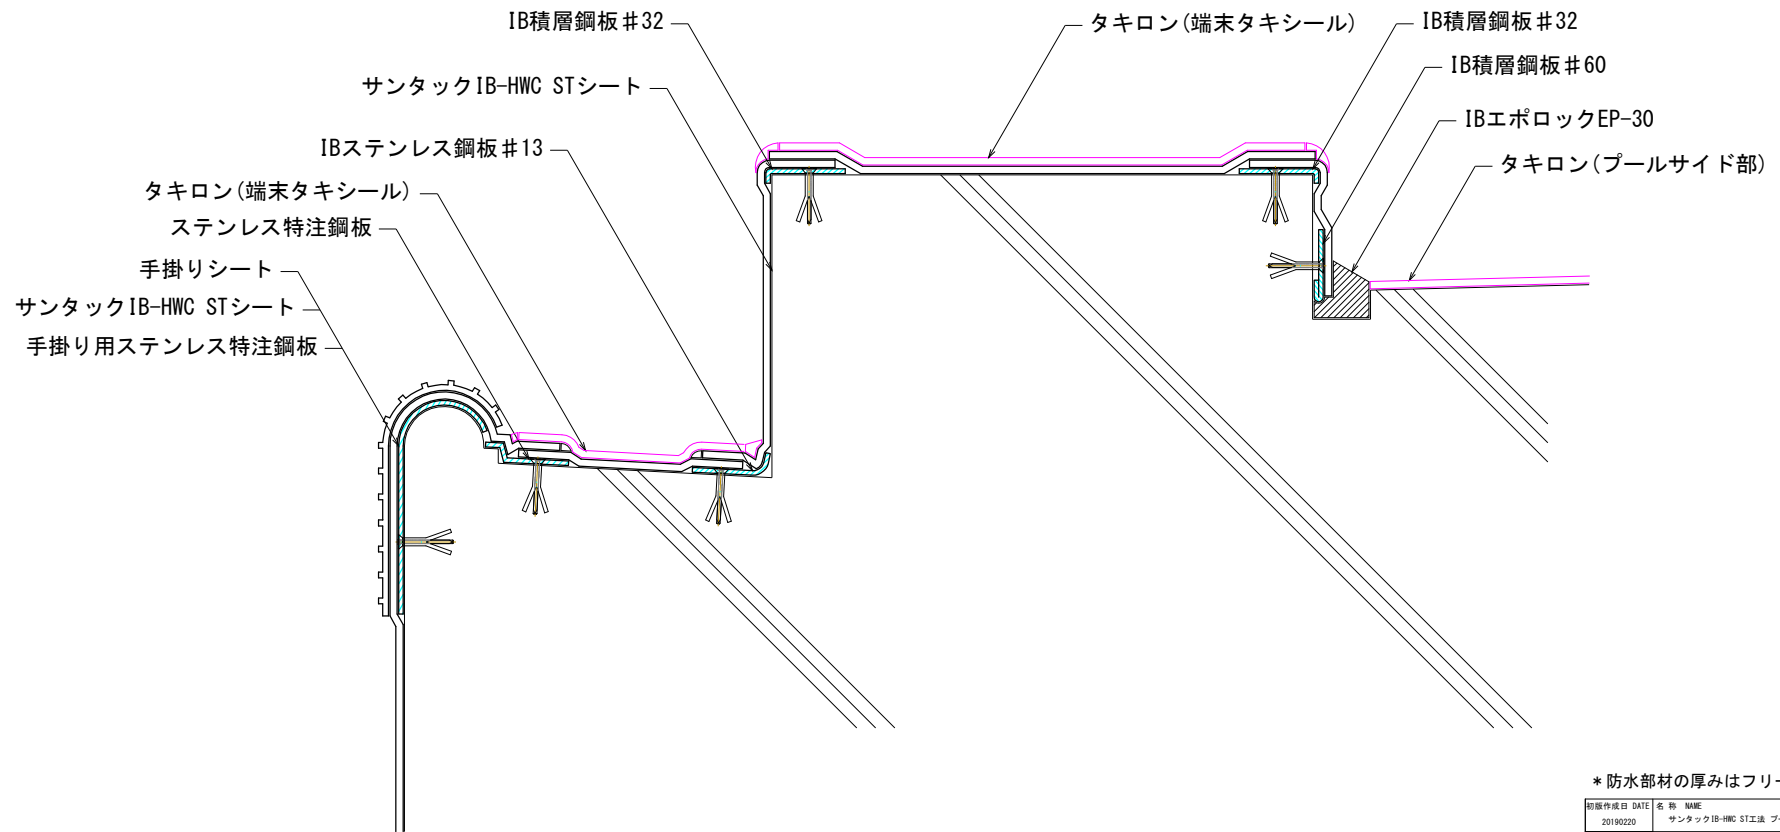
IB積層鋼板＃32
タキロン(端末タキシール)
IB積層鋼板＃32
IB積層鋼板＃60
サンタックIB-HWC STシート
IBエポロックEP-30
IBステンレス鋼板＃13
タキロン(プールサイド部)
タキロン(端末タキシール)
ステンレス特注鋼板
手掛りシート
サンタックIB-HWC STシート
手掛り用ステンレス特注鋼板

＊防水部材の厚みはフリー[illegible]

| 初版作成日 DATE | 名 称 NAME |
|---|---|
| 20190220 | サンタックIB-HWC ST工法 プ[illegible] |